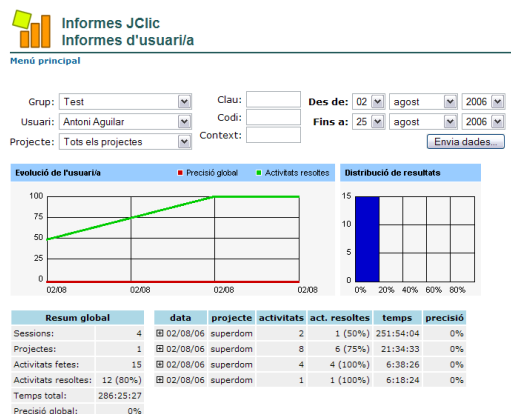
Informes JClic
Informes d'usuari/a

Menú principal

Grup: Test
Usuari: Antoni Aguilar
Projecte: Tots els projectes

Clau:
Codi:
Context:

Des de: 02 agost 2006
Fins a: 25 agost 2006
Envia dades...

Evolució de l'usuari/a
Precisió global
Activitats resoltes

100
75
50
25
0
02/08 02/08 02/08 02/08

Distribució de resultats
15
10
5
0
0% 20% 40% 60% 80%

| Resum global | |
|---|---|
| Sessions: | 4 |
| Projectes: | 1 |
| Activitats fetes: | 15 |
| Activitats resoltes: | 12 (80%) |
| Temps total: | 286:25:27 |
| Precisió global: | 0% |

| data | projecte | activitats | act. resoltes | temps | precisió |
|---|---|---|---|---|---|
| ⊞ 02/08/06 | superdom | 2 | 1 (50%) | 251:54:04 | 0% |
| ⊞ 02/08/06 | superdom | 8 | 6 (75%) | 21:34:33 | 0% |
| ⊞ 02/08/06 | superdom | 4 | 4 (100%) | 6:38:26 | 0% |
| ⊞ 02/08/06 | superdom | 1 | 1 (100%) | 6:18:24 | 0% |